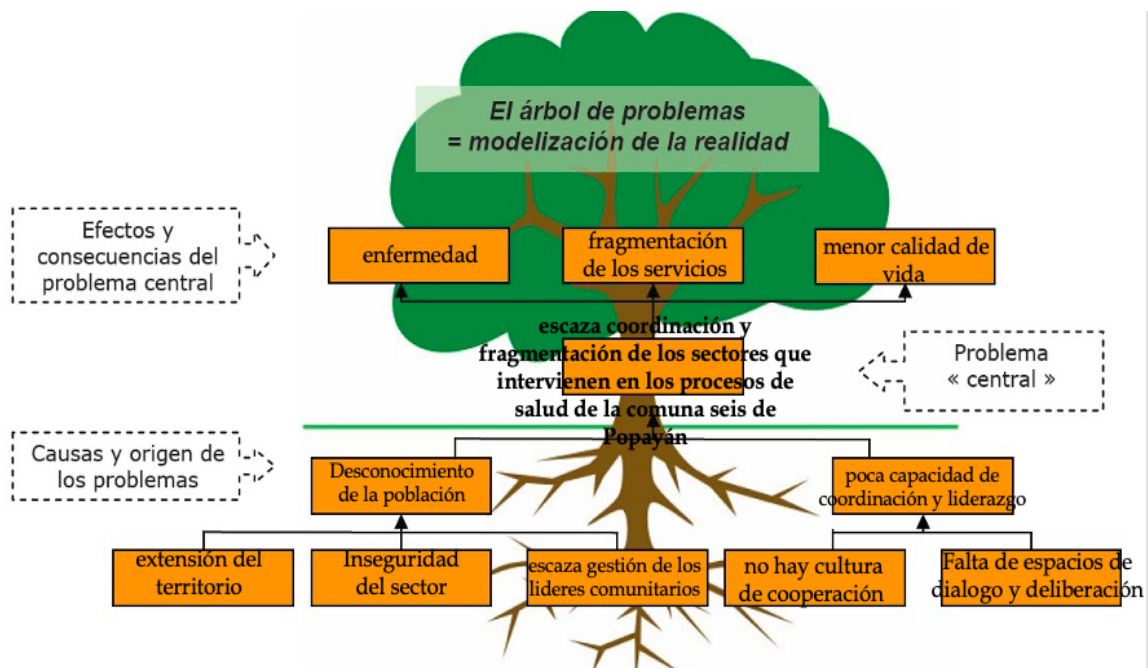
El árbol de problemas
= modelización de la realidad

Efectos y consecuencias del problema central

enfermedad

fragmentación de los servicios

menor calidad de vida

escaza coordinación y fragmentación de los sectores que intervienen en los procesos de salud de la comuna seis de Popayán

Problema « central »

Causas y origen de los problemas

Desconocimiento de la población

poca capacidad de coordinación y liderazgo

extensión del territorio

Inseguridad del sector

escaza gestión de los lideres comunitarios

no hay cultura de cooperación

Falta de espacios de dialogo y deliberación